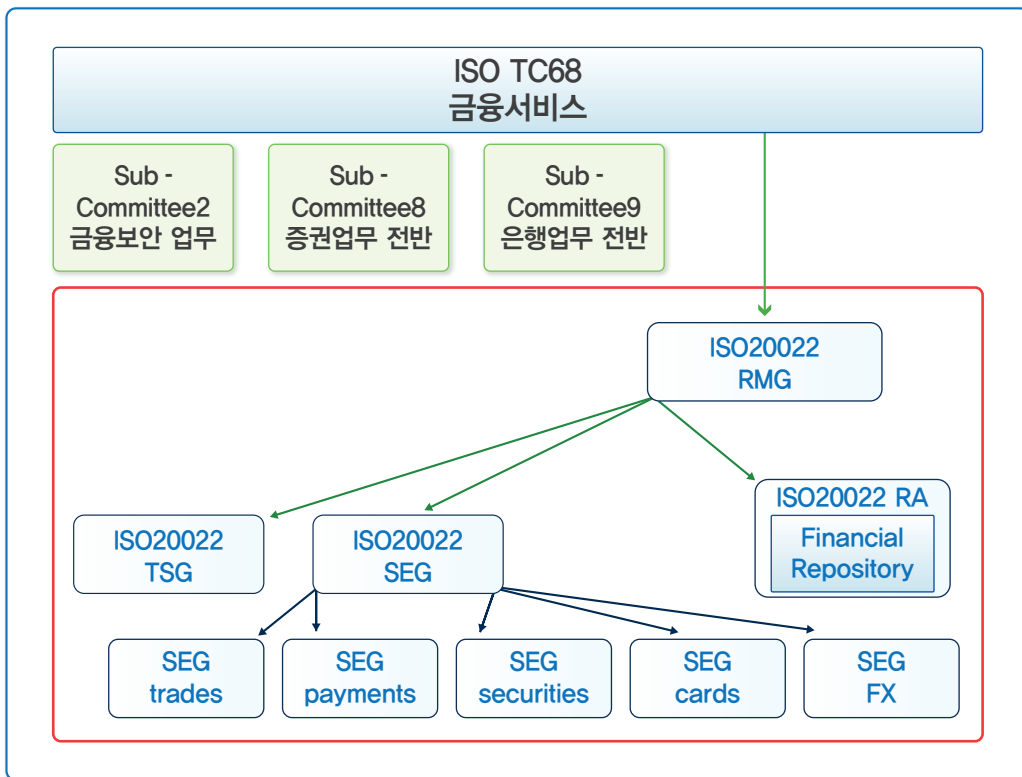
ISO TC68
금융서비스

Sub - Committee2
금융보안 업무

Sub - Committee8
증권업무 전반

Sub - Committee9
은행업무 전반

ISO20022
RMG

ISO20022
TSG

ISO20022
SEG

ISO20022 RA

Financial Repository

SEG
trades

SEG
payments

SEG
securities

SEG
cards

SEG
FX